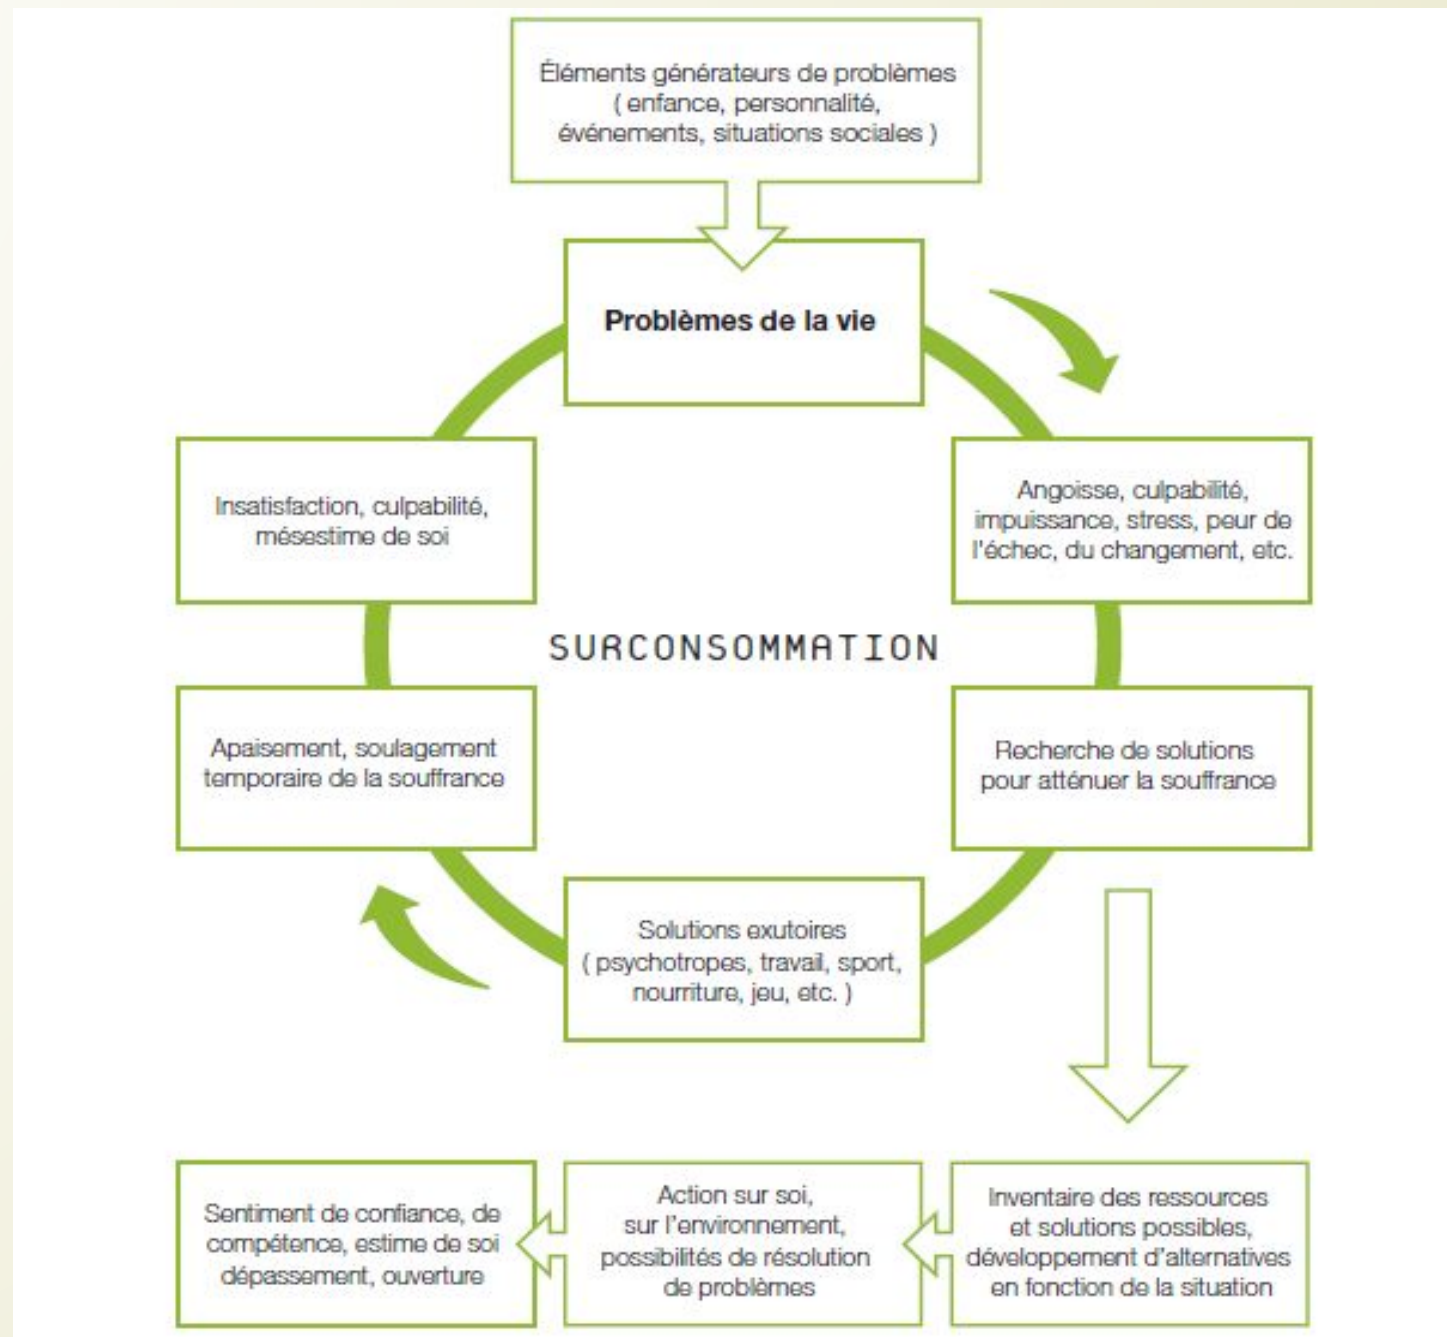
Éléments générateurs de problèmes ( enfance, personnalité, événements, situations sociales )

Problèmes de la vie

Angoisse, culpabilité, impuissance, stress, peur de l'échec, du changement, etc.

Recherche de solutions pour atténuer la souffrance

Solutions exutoires ( psychotropes, travail, sport, nourriture, jeu, etc. )

Apaisement, soulagement temporaire de la souffrance

Insatisfaction, culpabilité, mésestime de soi

SURCONSOMMATION

Inventaire des ressources et solutions possibles, développement d'alternatives en fonction de la situation

Action sur soi, sur l'environnement, possibilités de résolution de problèmes

Sentiment de confiance, de compétence, estime de soi dépassement, ouverture